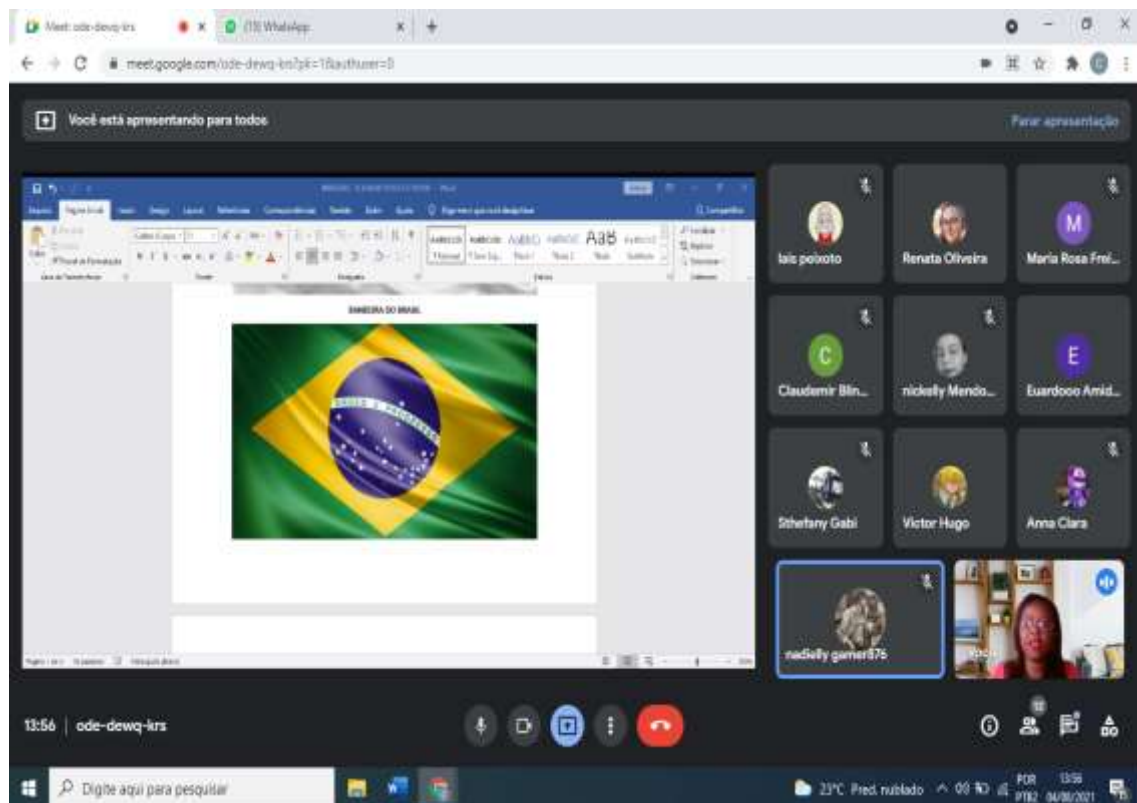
Meet: ode-dewq-krs
(19) WhatsApp
meet.google.com/ode-dewq-krs?pli=1&authuser=0

Você está apresentando para todos
Parar apresentação

BANDEIRA DO BRASIL

lais peixoto
Renata Oliveira
Maria Rosa Frei...
Claudemir Blin...
nickelly Mendo...
Euardooo Amid...
Sthefany Gabi
Victor Hugo
Anna Clara
nadielly gamer876
Você

13:56 | ode-dewq-krs

Digite aqui para pesquisar
23°C Pred. nublado
POR PTB2
13:56
04/08/2021